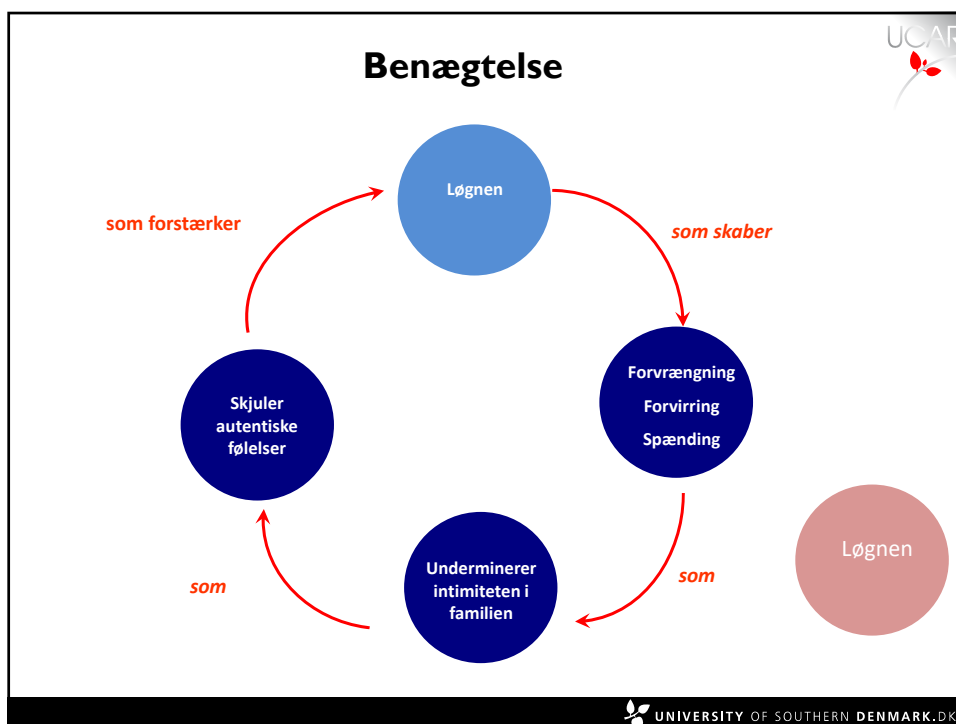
Benægtelse

UCAR

Løgnen

som skaber

Forvrængning
Forvirring
Spænding

som

Underminerer intimiteten i familien

som

Skjuler autentiske følelser

som forstærker

Løgnen

UNIVERSITY OF SOUTHERN DENMARK.DK